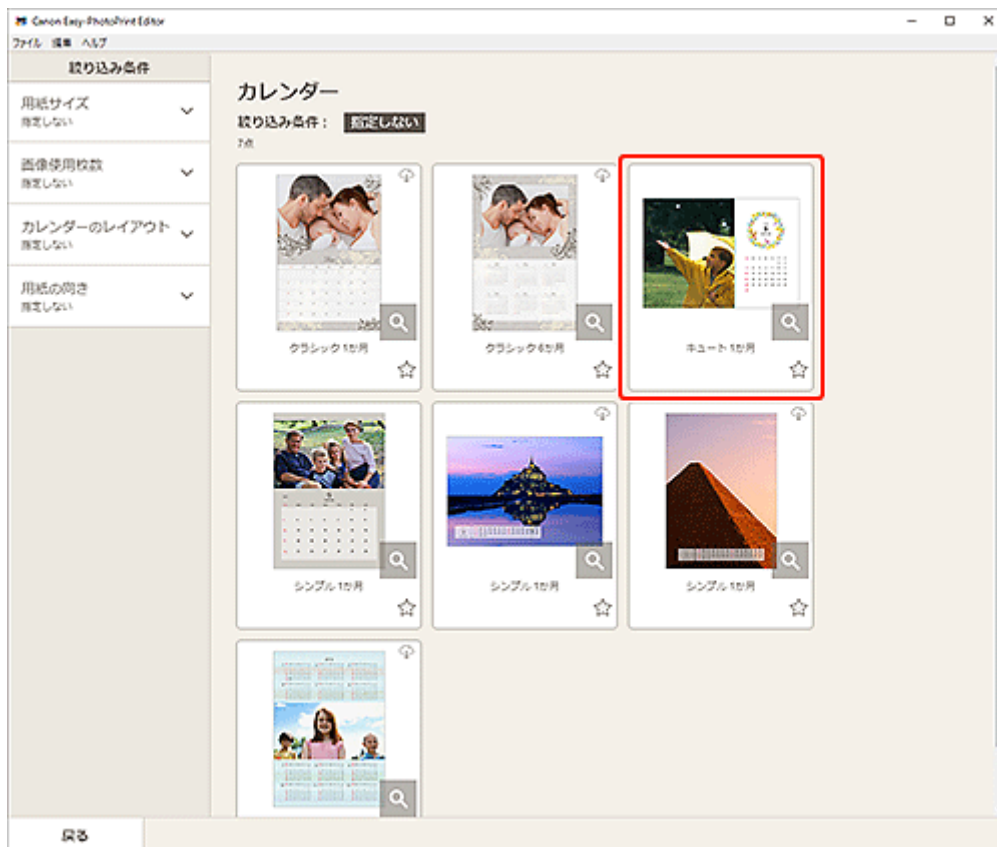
Canon Easy-PhotoPrint Editor

ファイル 編集 ヘルプ

絞り込み条件

用紙サイズ
指定しない

画像使用枚数
指定しない

カレンダーのレイアウト
指定しない

用紙の向き
指定しない

カレンダー

絞り込み条件： 指定しない

7点

クラシック 1か月

クラシック 6か月

キュート 1か月

シンプル 1か月

シンプル 1か月

シンプル 1か月

戻る